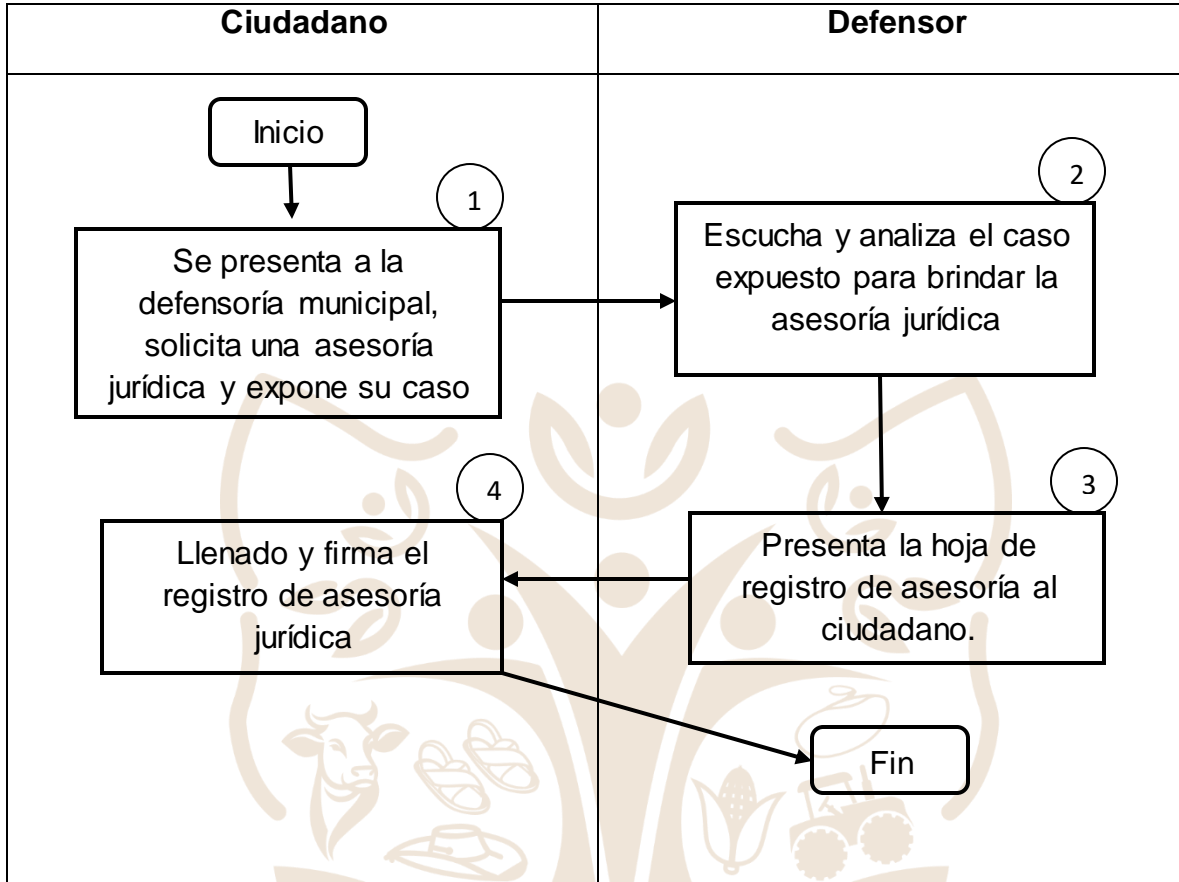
| Ciudadano | Defensor |
|---|---|

Inicio

1

Se presenta a la defensoría municipal, solicita una asesoría jurídica y expone su caso

2

Escucha y analiza el caso expuesto para brindar la asesoría jurídica

3

Presenta la hoja de registro de asesoría al ciudadano.

4

Llenado y firma el registro de asesoría jurídica

Fin